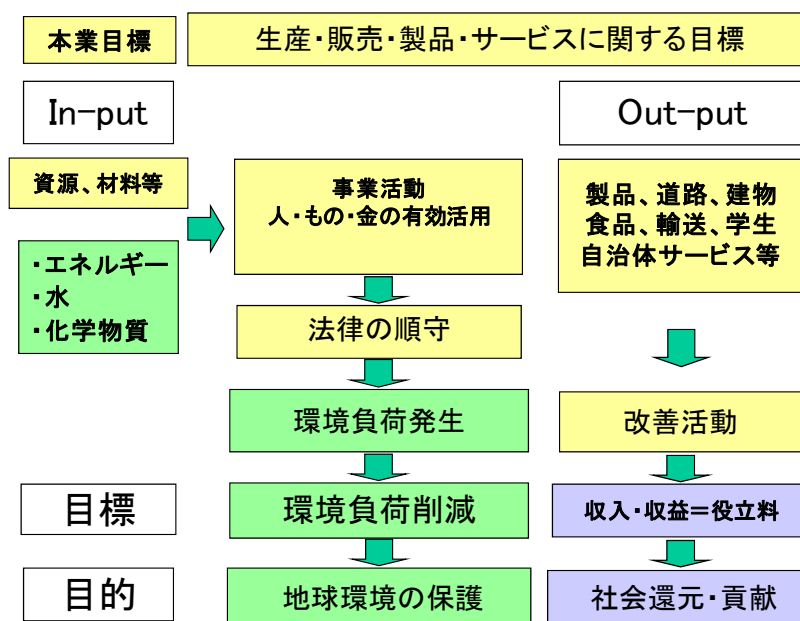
本業目標

生産・販売・製品・サービスに関する目標

In-put

Out-put

資源、材料等

・エネルギー
・水
・化学物質

事業活動
人・もの・金の有効活用

製品、道路、建物
食品、輸送、学生
自治体サービス等

法律の順守

環境負荷発生

改善活動

目標

環境負荷削減

収入・収益＝役立料

目的

地球環境の保護

社会還元・貢献